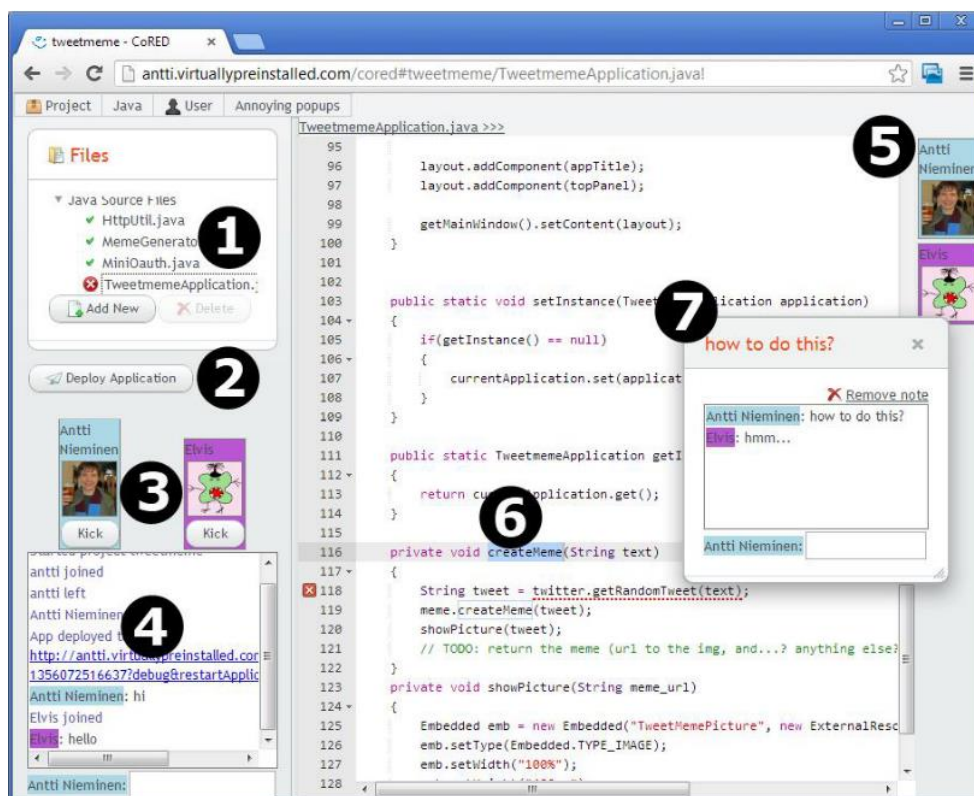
tweetmeme - CoRED ×

antti.virtuallypreinstalled.com/cored#tweetmeme/TweetmemeApplication.java!

Project Java User Annoying popups

Files

▼ Java Source Files
✔ HttpUtil.java
✔ MemeGenerato
✔ MiniOauth.java
TweetmemeApplication.

Add New   Delete

1

Deploy Application

2

Antti Nieminen   Elvis

Kick   Kick

3

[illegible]
antti joined
antti left
Antti Nieminen
App deployed t
http://antti.virtu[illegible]preinstalled.cor
1356072516637?debug&restartApplic
Antti Nieminen: hi
Elvis joined
Elvis: hello

4

Antti Nieminen:

TweetmemeApplication.java >>>

95
96 layout.addComponent(appTitle);
97 layout.addComponent(topPanel);
98
99 getMainWindow().setContent(layout);
100 }
101
102
103 public static void setInstance(Twee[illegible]plication application)
104 {
105 if(getInstance() == null)
106 {
107 currentApplication.set(applicat
108 }
109 }
110
111 public static TweetmemeApplication getI
112 {
113 return cu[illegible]pplication.get();
114 }
115
116 private void createMeme(String text)
117 {
118 String tweet = twitter.getRandomTweet(text);
119 meme.createMeme(tweet);
120 showPicture(tweet);
121 // TODO: return the meme (url to the img, and...? anything else?
122 }
123 private void showPicture(String meme_url)
124 {
125 Embedded emb = new Embedded("TweetMemePicture", new ExternalResc
126 emb.setType(Embedded.TYPE_IMAGE);
127 emb.setWidth("100%");
128

6

5

Antti Nieminen

Elvis

7

how to do this? ×

Remove note

Antti Nieminen: how to do this?
Elvis: hmm...

Antti Nieminen: